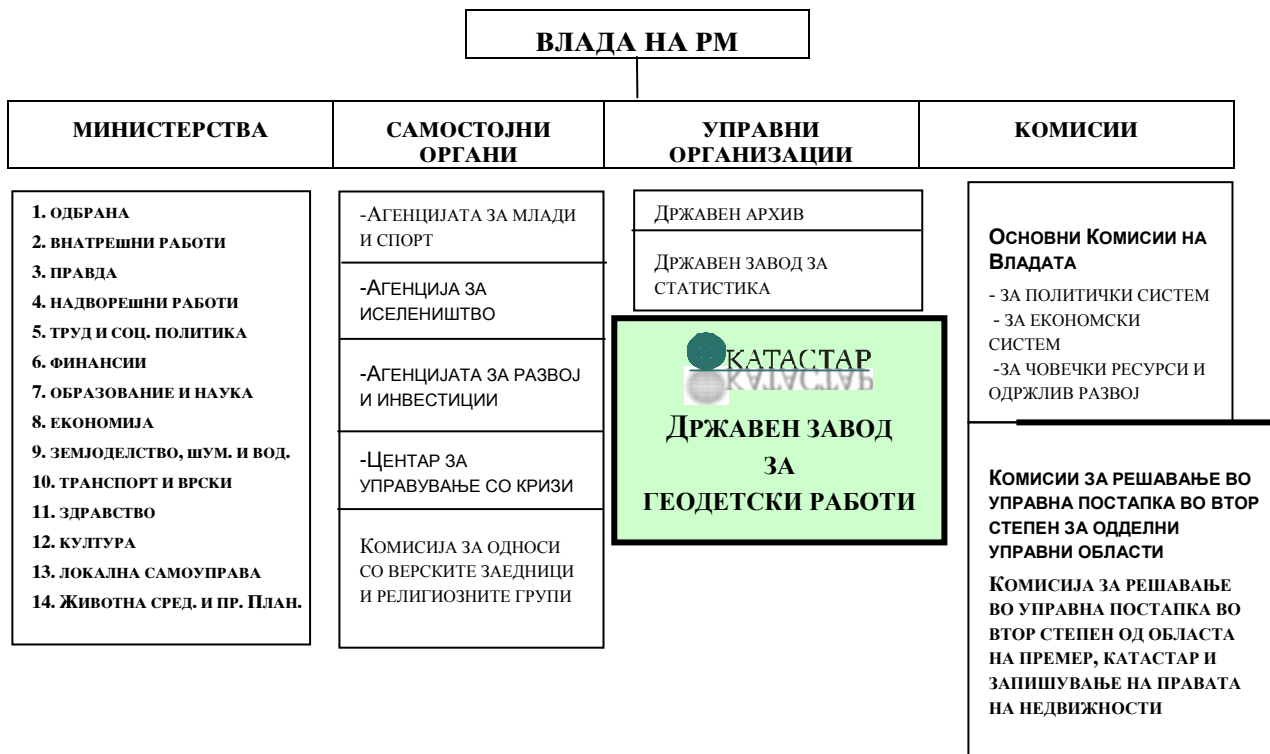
ВЛАДА НА РМ

МИНИСТЕРСТВА

САМОСТОЈНИ ОРГАНИ

УПРАВНИ ОРГАНИЗАЦИИ

КОМИСИИ

1. ОДБРАНА
2. ВНАТРЕШНИ РАБОТИ
3. ПРАВДА
4. НАДВОРЕШНИ РАБОТИ
5. ТРУД И СОЦ. ПОЛИТИКА
6. ФИНАНСИИ
7. ОБРАЗОВАНИЕ И НАУКА
8. ЕКОНОМИЈА
9. ЗЕМЈОДЕЛСТВО, ШУМ. И ВОД.
10. ТРАНСПОРТ И ВРСКИ
11. ЗДРАВСТВО
12. КУЛТУРА
13. ЛОКАЛНА САМОУПРАВА
14. ЖИВОТНА СРЕД. И ПР. ПЛАН.

-АГЕНЦИЈАТА ЗА МЛАДИ И СПОРТ

-АГЕНЦИЈА ЗА ИСЕЛЕНИШТВО

-АГЕНЦИЈАТА ЗА РАЗВОЈ И ИНВЕСТИЦИИ

-ЦЕНТАР ЗА УПРАВУВАЊЕ СО КРИЗИ

КОМИСИЈА ЗА ОДНОСИ СО ВЕРСКИТЕ ЗАЕДНИЦИ И РЕЛИГИОЗНИТЕ ГРУПИ

ДРЖАВЕН АРХИВ

ДРЖАВЕН ЗАВОД ЗА СТАТИСТИКА

КАТАСТАР

ДРЖАВЕН ЗАВОД ЗА ГЕОДЕТСКИ РАБОТИ

ОСНОВНИ КОМИСИИ НА ВЛАДАТА
- ЗА ПОЛИТИЧКИ СИСТЕМ
- ЗА ЕКОНОМСКИ СИСТЕМ
-ЗА ЧОВЕЧКИ РЕСУРСИ И ОДРЖЛИВ РАЗВОЈ

КОМИСИИ ЗА РЕШАВАЊЕ ВО УПРАВНА ПОСТАПКА ВО ВТОР СТЕПЕН ЗА ОДДЕЛНИ УПРАВНИ ОБЛАСТИ

КОМИСИЈА ЗА РЕШАВАЊЕ ВО УПРАВНА ПОСТАПКА ВО ВТОР СТЕПЕН ОД ОБЛАСТА НА ПРЕМЕР, КАТАСТАР И ЗАПИШУВАЊЕ НА ПРАВАТА НА НЕДВИЖНОСТИ